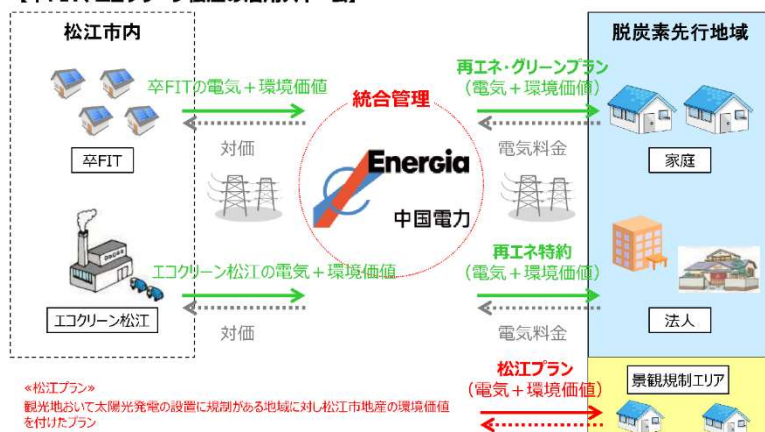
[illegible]

松江市内

卒FITの電気＋環境価値

対価

卒FIT

エコクリーン松江の電気＋環境価値

対価

エコクリーン松江

統合管理

Energia

中国電力

脱炭素先行地域

再エネ・グリーンプラン
（電気＋環境価値）

電気料金

家庭

再エネ特約
（電気＋環境価値）

電気料金

法人

≪松江プラン≫
観光地おいて太陽光発電の設置に規制がある地域に対し松江市地産の環境価値を付けたプラン

松江プラン
（電気＋環境価値）

景観規制エリア